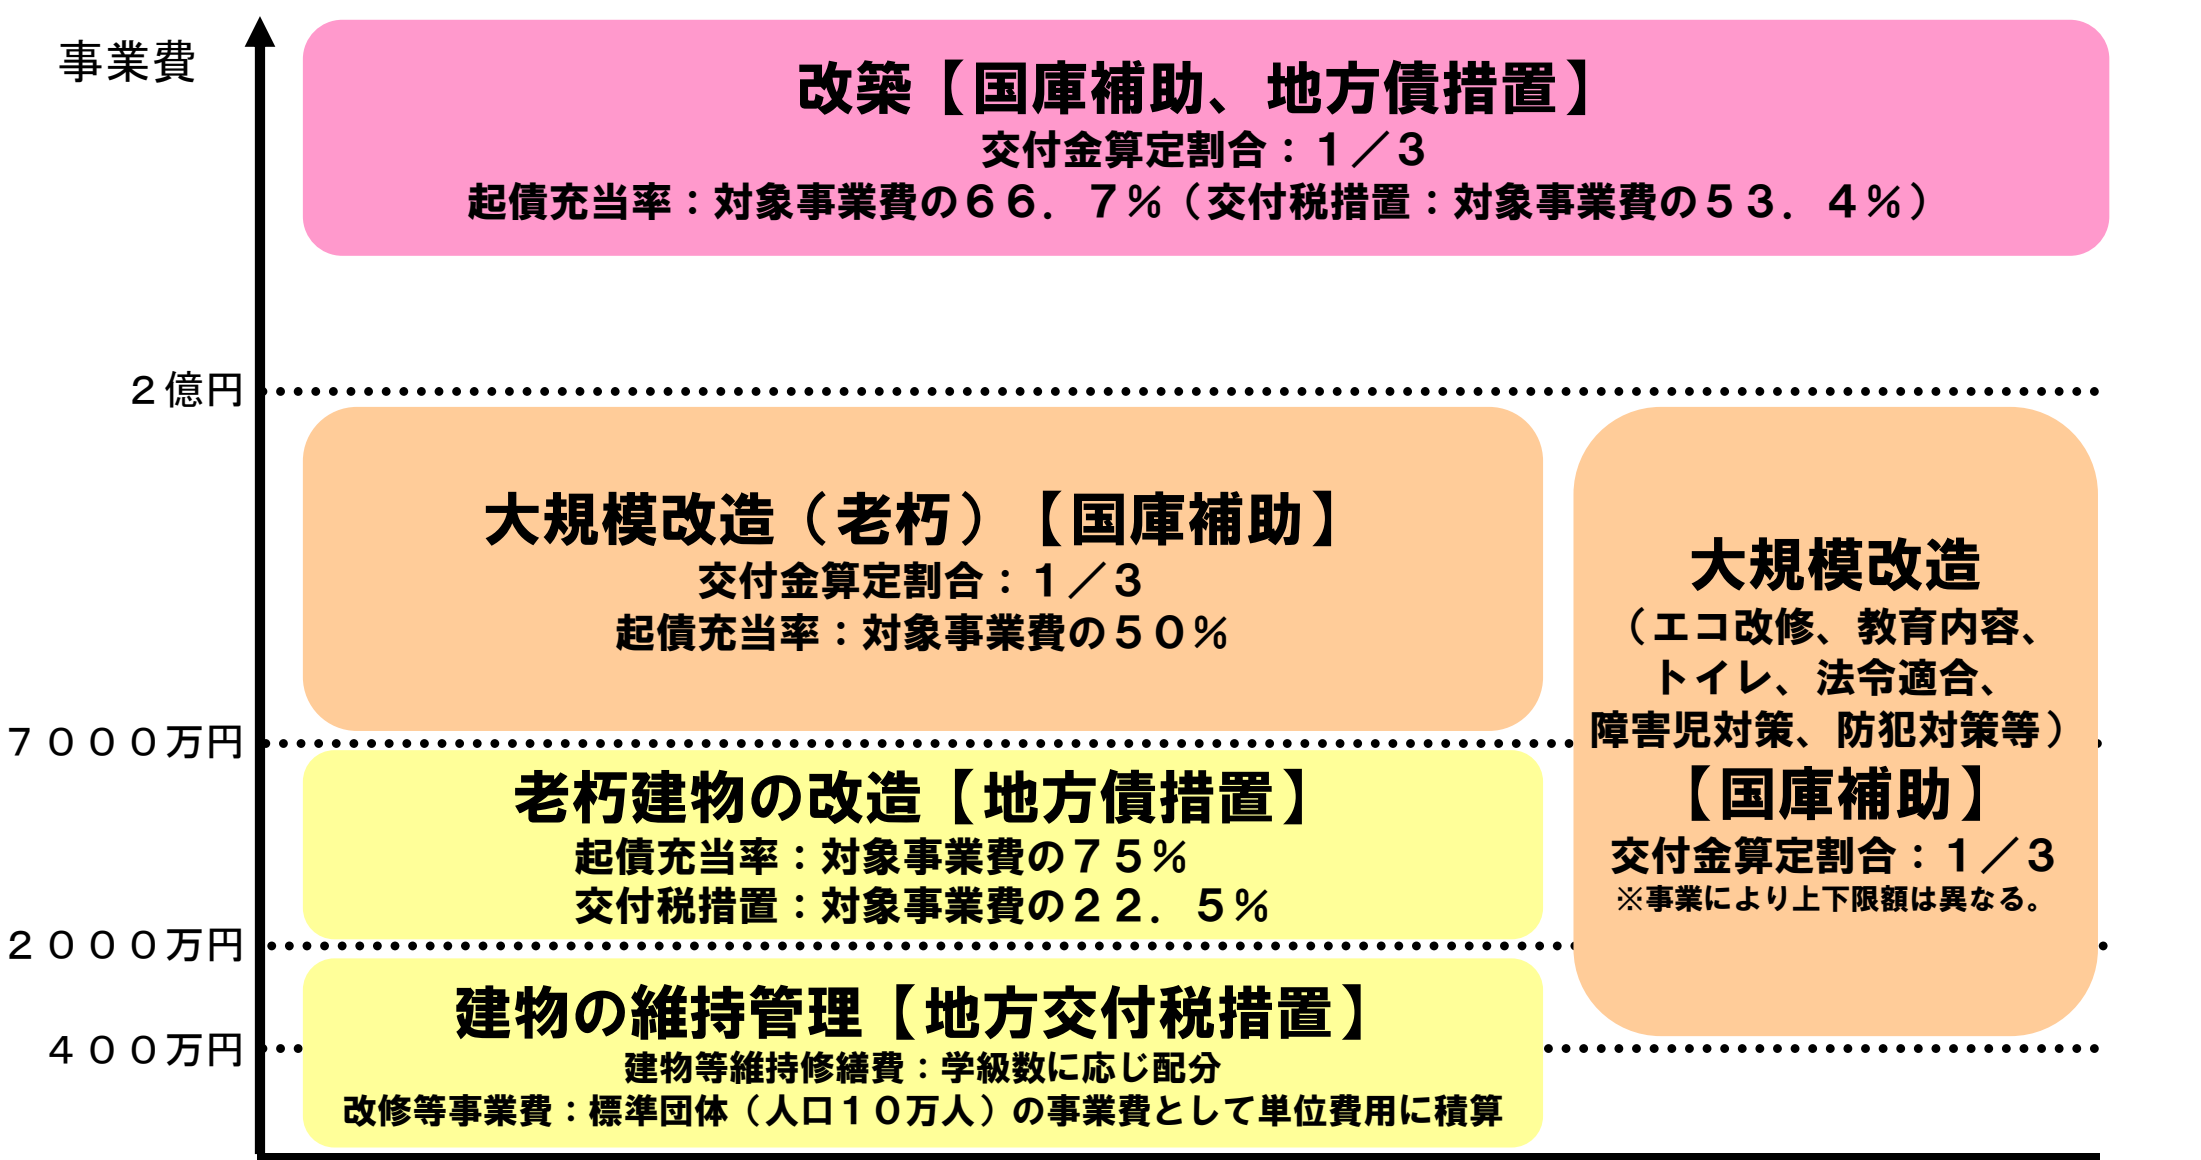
事業費

改築【国庫補助、地方債措置】
交付金算定割合：１／３
起債充当率：対象事業費の６６．７％（交付税措置：対象事業費の５３．４％）

２億円

大規模改造（老朽）【国庫補助】
交付金算定割合：１／３
起債充当率：対象事業費の５０％

大規模改造
（エコ改修、教育内容、トイレ、法令適合、障害児対策、防犯対策等）
【国庫補助】
交付金算定割合：１／３
※事業により上下限額は異なる。

７０００万円

老朽建物の改造【地方債措置】
起債充当率：対象事業費の７５％
交付税措置：対象事業費の２２．５％

２０００万円

建物の維持管理【地方交付税措置】
建物等維持修繕費：学級数に応じ配分
改修等事業費：標準団体（人口１０万人）の事業費として単位費用に積算

４００万円